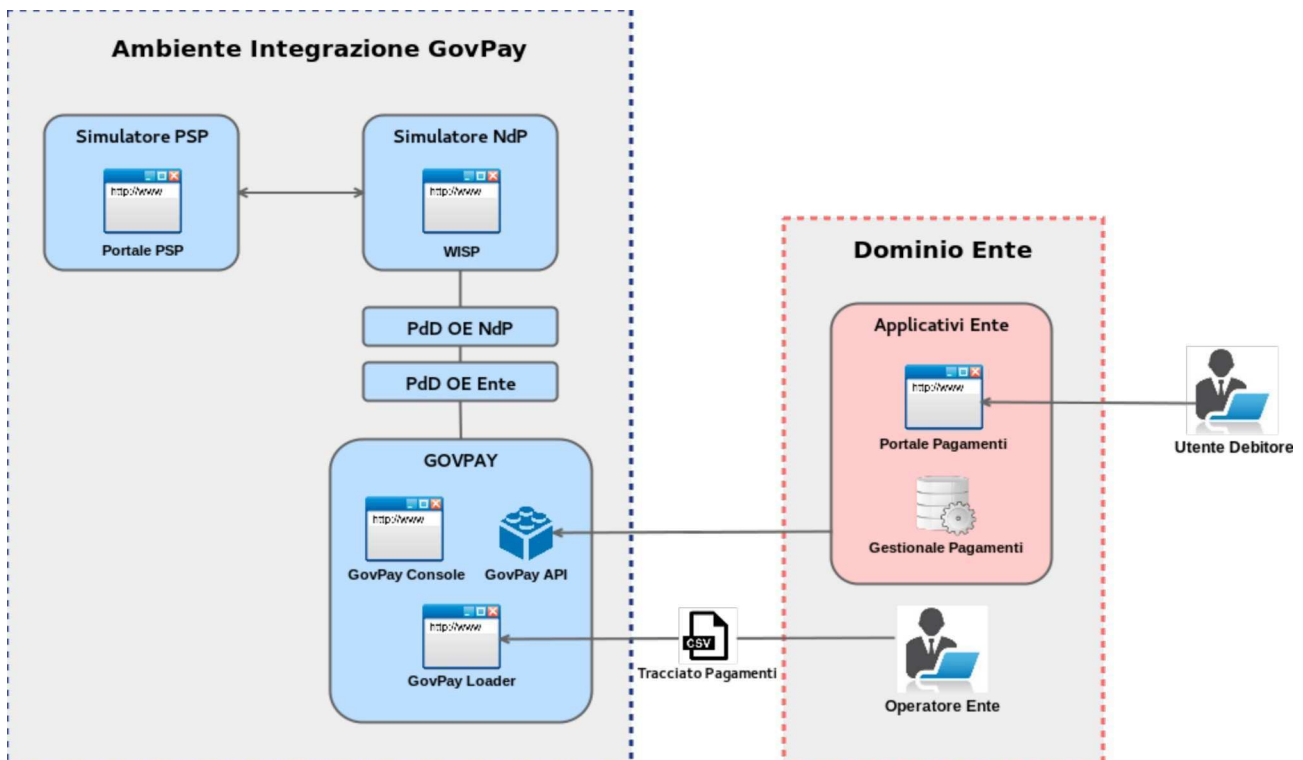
Ambiente Integrazione GovPay

Simulatore PSP

http://www

Portale PSP

Simulatore NdP

http://www

WISP

PdD OE NdP

PdD OE Ente

GOVPAY

http://www

GovPay Console

GovPay API

http://www

GovPay Loader

CSV

Tracciato Pagamenti

Dominio Ente

Applicativi Ente

http://www

Portale Pagamenti

Gestionale Pagamenti

Utente Debitore

Operatore Ente